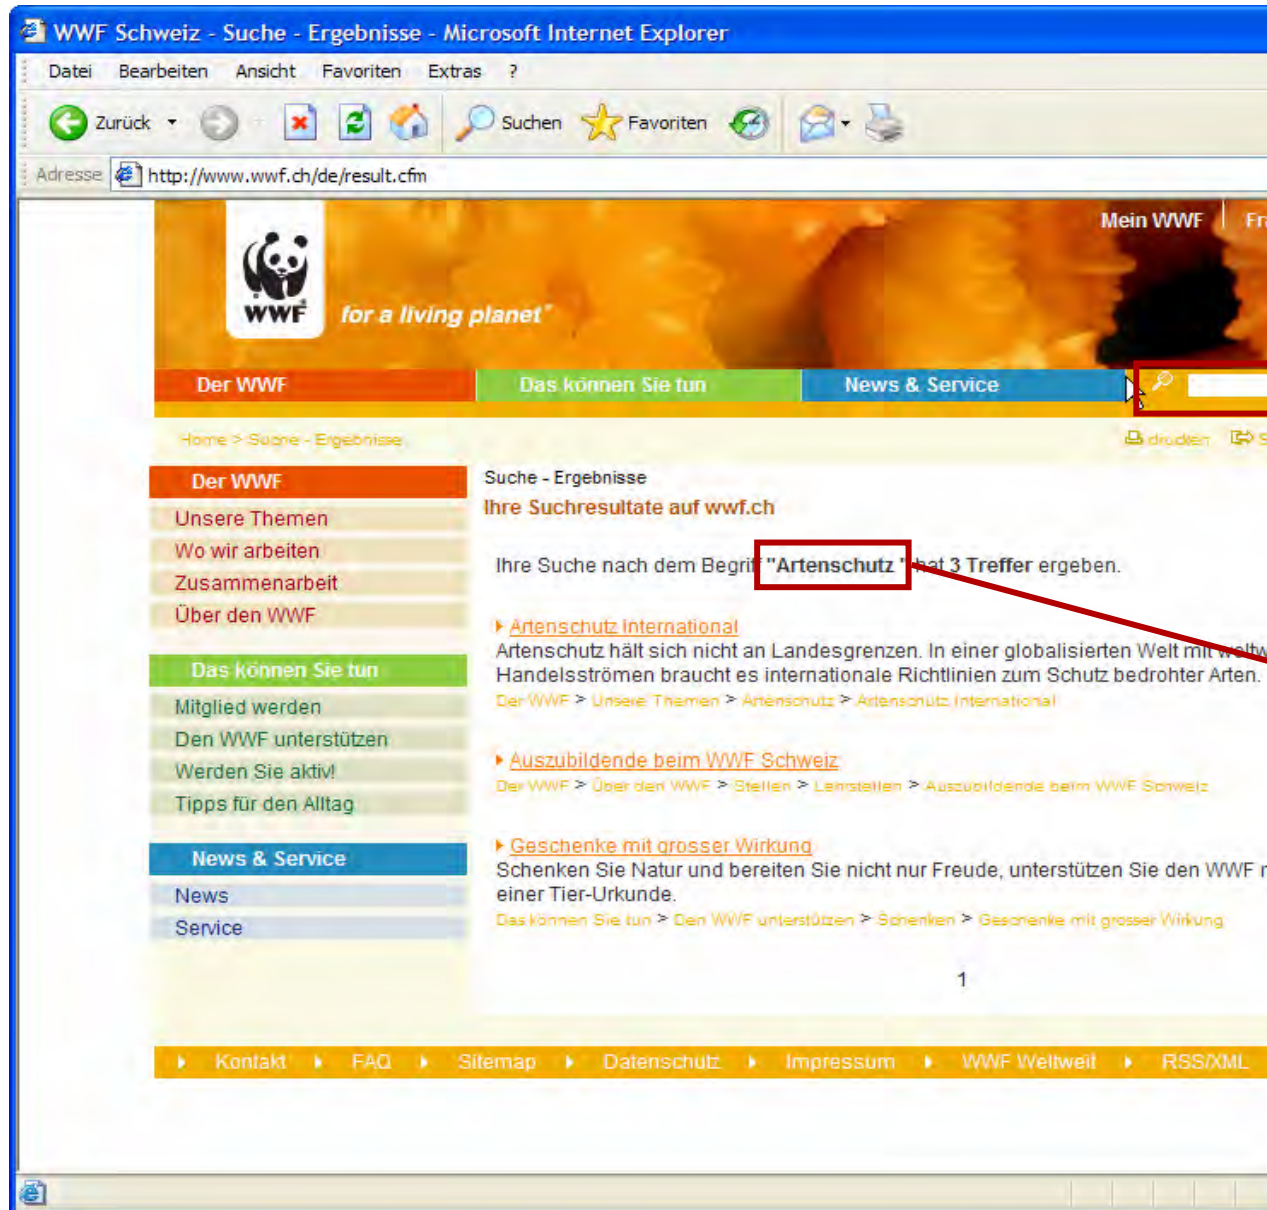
WWF Schweiz - Suche - Ergebnisse - Microsoft Internet Explorer

Datei Bearbeiten Ansicht Favoriten Extras ?

Zurück Suchen Favoriten

Adresse http://www.wwf.ch/de/result.cfm

WWF for a living planet

Mein WWF Fr

Der WWF Das können Sie tun News & Service

Home > Suche - Ergebnisse

drucken

Der WWF
Unsere Themen
Wo wir arbeiten
Zusammenarbeit
Über den WWF

Das können Sie tun
Mitglied werden
Den WWF unterstützen
Werden Sie aktiv!
Tipps für den Alltag

News & Service
News
Service

Suche - Ergebnisse
Ihre Suchresultate auf wwf.ch

Ihre Suche nach dem Begriff "Artenschutz" hat 3 Treffer ergeben.

Artenschutz International
Artenschutz hält sich nicht an Landesgrenzen. In einer globalisierten Welt mit weltw Handelsströmen braucht es internationale Richtlinien zum Schutz bedrohter Arten.
Der WWF > Unsere Themen > Artenschutz > Artenschutz International

Auszubildende beim WWF Schweiz
Der WWF > Über den WWF > Stellen > Lehrstellen > Auszubildende beim WWF Schweiz

Geschenke mit grosser Wirkung
Schenken Sie Natur und bereiten Sie nicht nur Freude, unterstützen Sie den WWF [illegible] einer Tier-Urkunde.
Das können Sie tun > Den WWF unterstützen > Schenken > Geschenke mit grosser Wirkung

1

Kontakt FAQ Sitemap Datenschutz Impressum WWF Weltweit RSS/XML